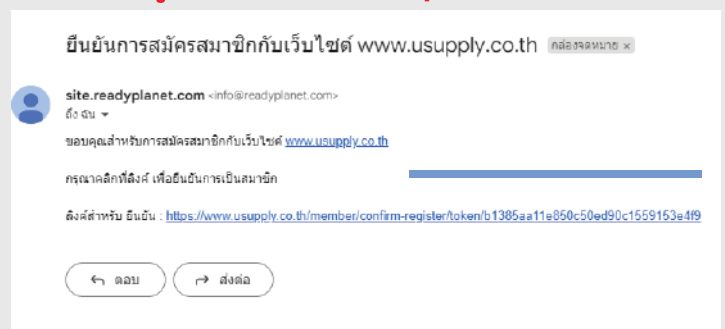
ยืนยันการสมัครสมาชิกกับเว็บไซต์ www.usupply.co.th กล่องจดหมาย ×

site.readyplanet.com <info@readyplanet.com>
ถึง ฉัน

ขอบคุณสำหรับการสมัครสมาชิกกับเว็บไซต์ www.usupply.co.th

กรุณาคลิกที่ลิงค์ เพื่อยืนยันการเป็นสมาชิก

ลิงค์สำหรับ ยืนยัน : https://www.usupply.co.th/member/confirm-register/token/b1385aa11e850c50ed90c1559153e4f9

ตอบ

ส่งต่อ